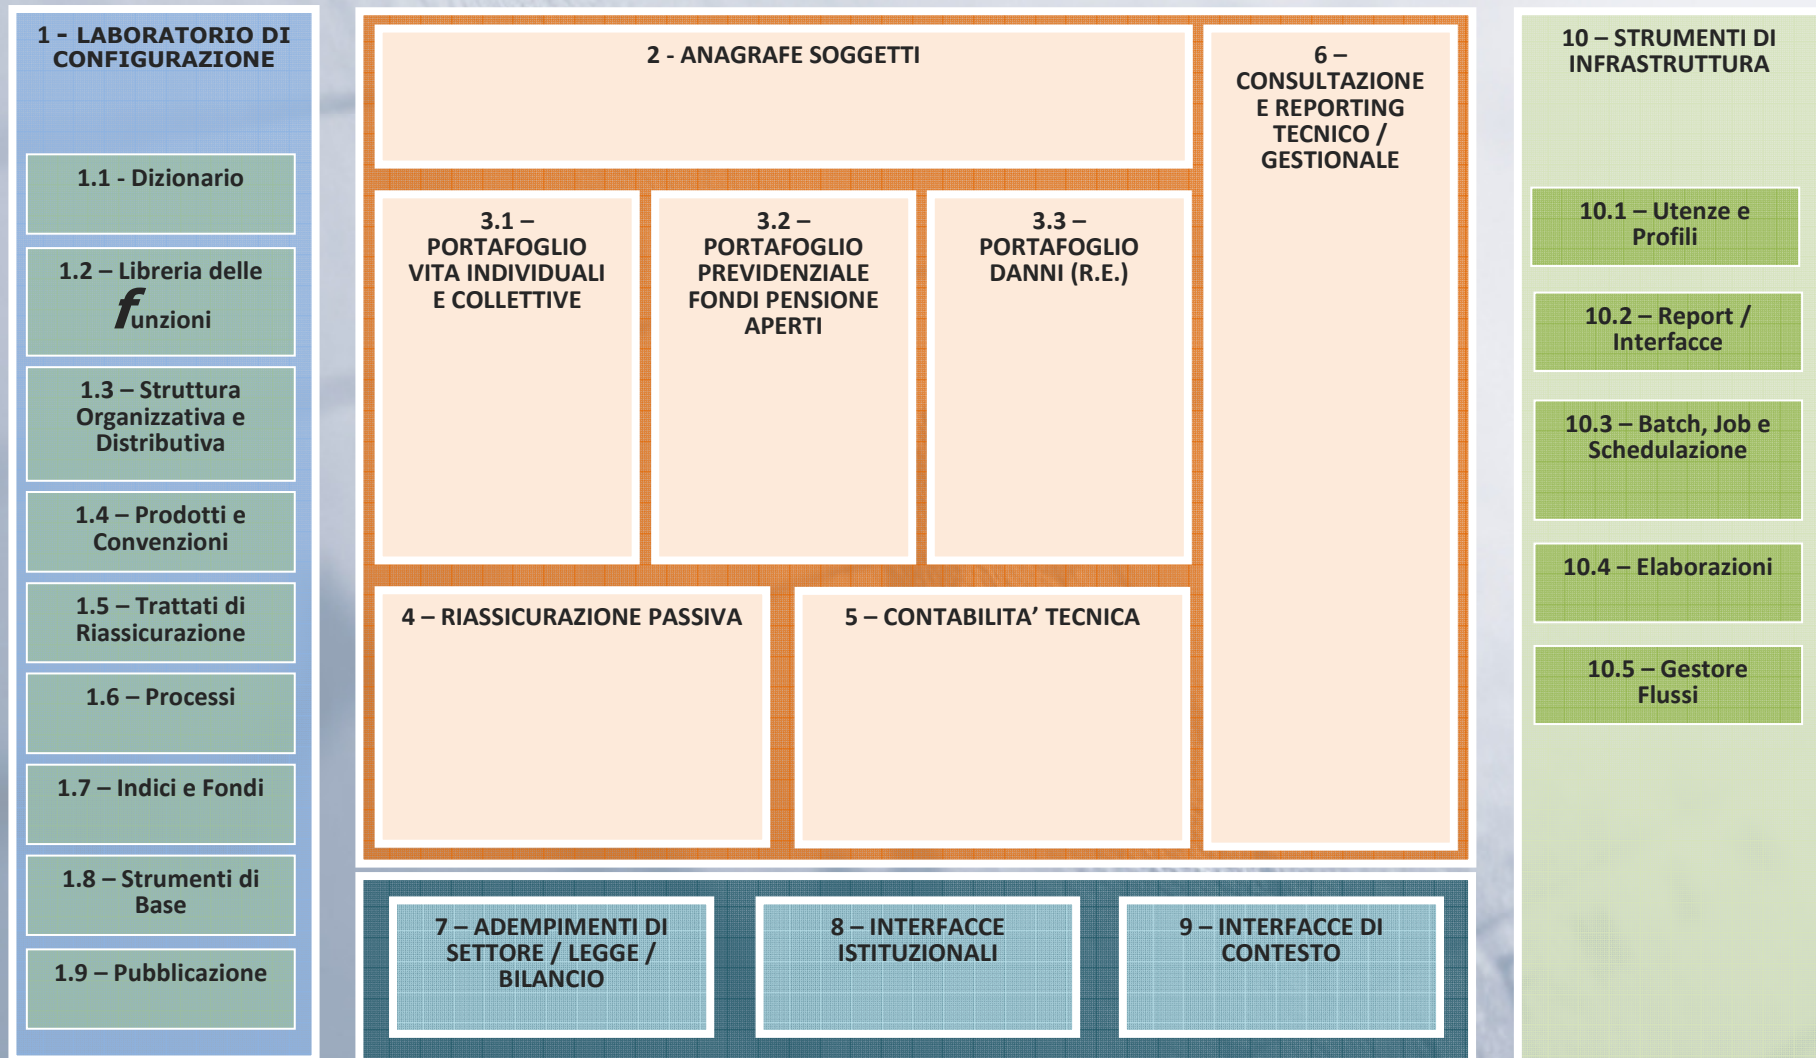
1 - LABORATORIO DI CONFIGURAZIONE

1.1 - Dizionario

1.2 – Libreria delle funzioni

1.3 – Struttura Organizzativa e Distributiva

1.4 – Prodotti e Convenzioni

1.5 – Trattati di Riassicurazione

1.6 – Processi

1.7 – Indici e Fondi

1.8 – Strumenti di Base

1.9 – Pubblicazione

2 - ANAGRAFE SOGGETTI

6 – CONSULTAZIONE E REPORTING TECNICO / GESTIONALE

3.1 – PORTAFOGLIO VITA INDIVIDUALI E COLLETTIVE

3.2 – PORTAFOGLIO PREVIDENZIALE FONDI PENSIONE APERTI

3.3 – PORTAFOGLIO DANNI (R.E.)

4 – RIASSICURAZIONE PASSIVA

5 – CONTABILITA' TECNICA

7 – ADEMPIMENTI DI SETTORE / LEGGE / BILANCIO

8 – INTERFACCE ISTITUZIONALI

9 – INTERFACCE DI CONTESTO

10 – STRUMENTI DI INFRASTRUTTURA

10.1 – Utenze e Profili

10.2 – Report / Interfacce

10.3 – Batch, Job e Schedulazione

10.4 – Elaborazioni

10.5 – Gestore Flussi